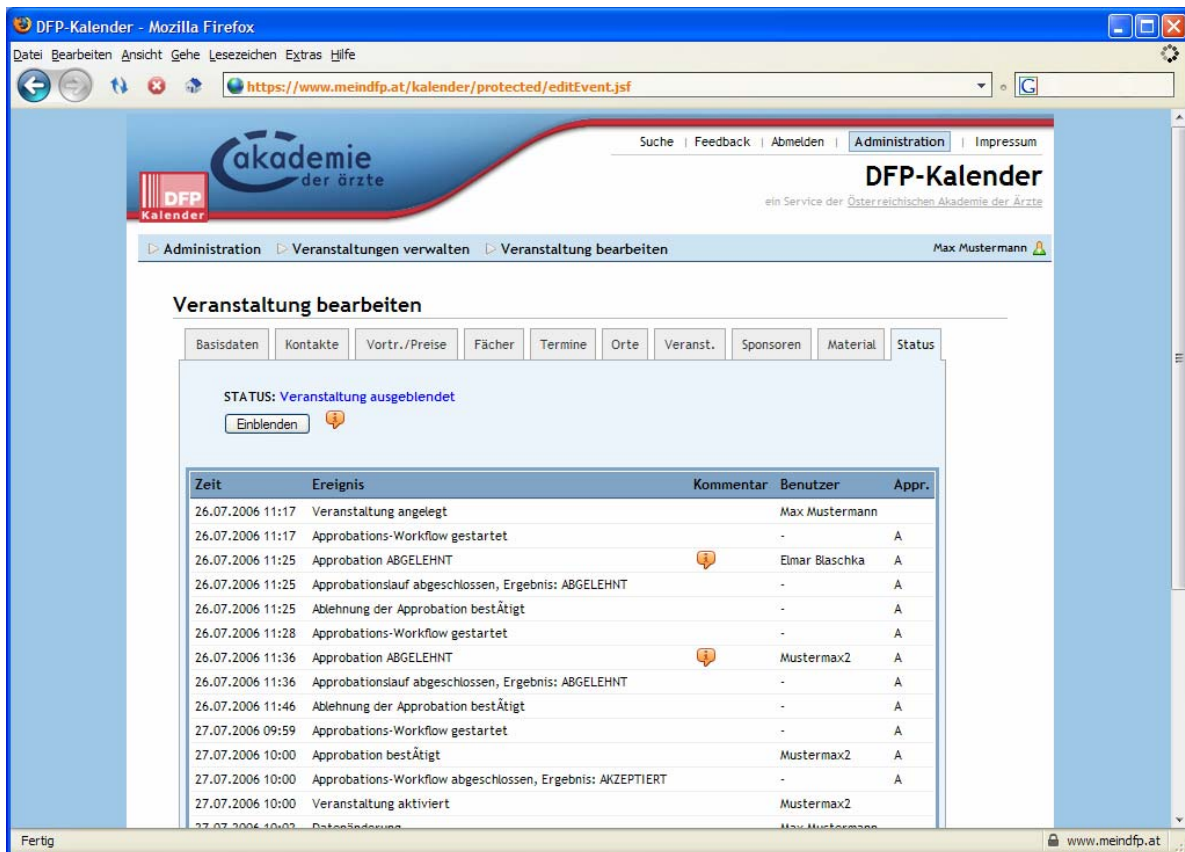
DFP-Kalender - Mozilla Firefox

Datei Bearbeiten Ansicht Gehe Lesezeichen Extras Hilfe

https://www.meindfp.at/kalender/protected/editEvent.jsf

akademie der ärzte

DFP Kalender

Suche | Feedback | Abmelden | Administration | Impressum

DFP-Kalender

ein Service der Österreichischen Akademie der Ärzte

Administration Veranstaltungen verwalten Veranstaltung bearbeiten

Max Mustermann

Veranstaltung bearbeiten

Basisdaten Kontakte Vortr./Preise Fächer Termine Orte Veranst. Sponsoren Material Status

STATUS: Veranstaltung ausgeblendet

Einblenden

| Zeit | Ereignis | Kommentar | Benutzer | Appr. |
|---|---|---|---|---|
| 26.07.2006 11:17 | Veranstaltung angelegt | | Max Mustermann | |
| 26.07.2006 11:17 | Approbations-Workflow gestartet | | - | A |
| 26.07.2006 11:25 | Approbation ABGELEHNT | | Elmar Blaschka | A |
| 26.07.2006 11:25 | Approbationslauf abgeschlossen, Ergebnis: ABGELEHNT | | - | A |
| 26.07.2006 11:25 | Ablehnung der Approbation bestÂtigt | | - | A |
| 26.07.2006 11:28 | Approbations-Workflow gestartet | | - | A |
| 26.07.2006 11:36 | Approbation ABGELEHNT | | Mustermax2 | A |
| 26.07.2006 11:36 | Approbationslauf abgeschlossen, Ergebnis: ABGELEHNT | | - | A |
| 26.07.2006 11:46 | Ablehnung der Approbation bestÂtigt | | - | A |
| 27.07.2006 09:59 | Approbations-Workflow gestartet | | - | A |
| 27.07.2006 10:00 | Approbation bestÂtigt | | Mustermax2 | A |
| 27.07.2006 10:00 | Approbations-Workflow abgeschlossen, Ergebnis: AKZEPTIERT | | - | A |
| 27.07.2006 10:00 | Veranstaltung aktiviert | | Mustermax2 | |
| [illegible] | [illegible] | | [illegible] | |

Fertig

www.meindfp.at